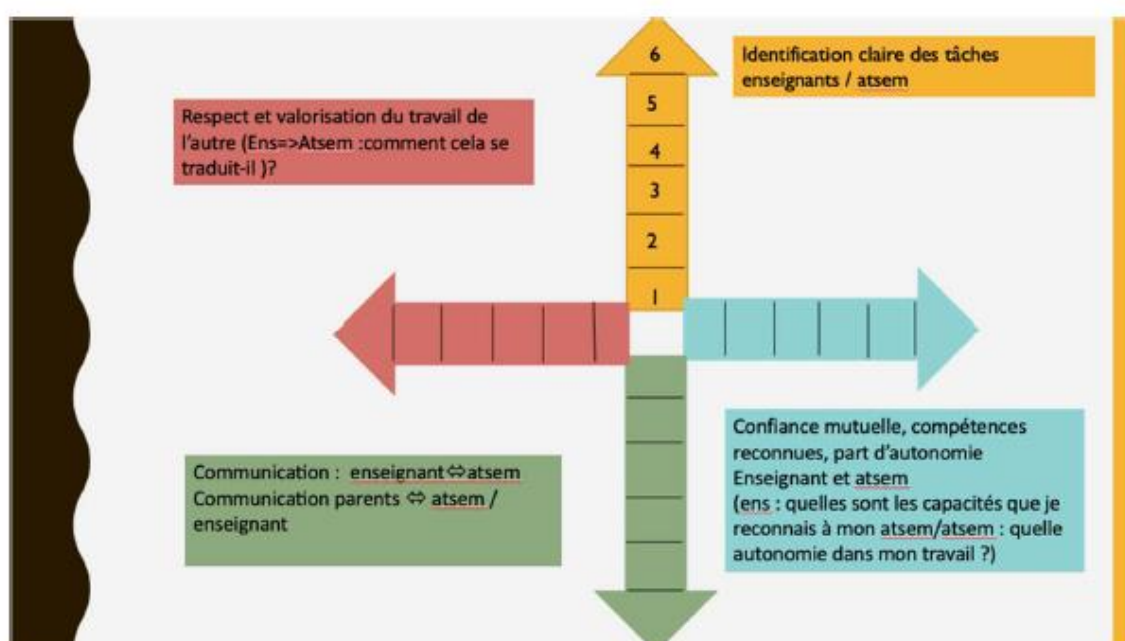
Identification claire des tâches enseignants / atsem

6
5
4
3
2
1

Respect et valorisation du travail de l'autre (Ens=>Atsem :comment cela se traduit-il )?

Communication : enseignant⇔atsem
Communication parents ⇔ atsem / enseignant

Confiance mutuelle, compétences reconnues, part d'autonomie
Enseignant et atsem
(ens : quelles sont les capacités que je reconnais à mon atsem/atsem : quelle autonomie dans mon travail ?)